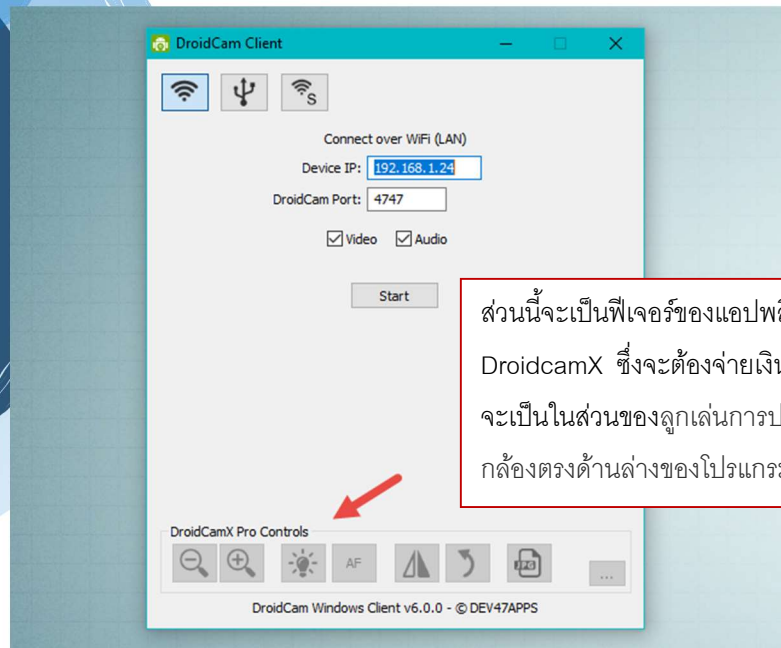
DroidCam Client

Connect over WiFi (LAN)

Device IP: 192.168.1.24

DroidCam Port: 4747

Video Audio

Start

ส่วนนี้จะเป็นฟีเจอร์ของแอปพลิ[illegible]
DroidcamX ซึ่งจะต้องจ่ายเงิน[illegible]
จะเป็นในส่วนของลูกเล่นการป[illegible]
กล้องตรงด้านล่างของโปรแกร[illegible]

DroidCamX Pro Controls

AF

JPG

...

DroidCam Windows Client v6.0.0 - © DEV47APPS